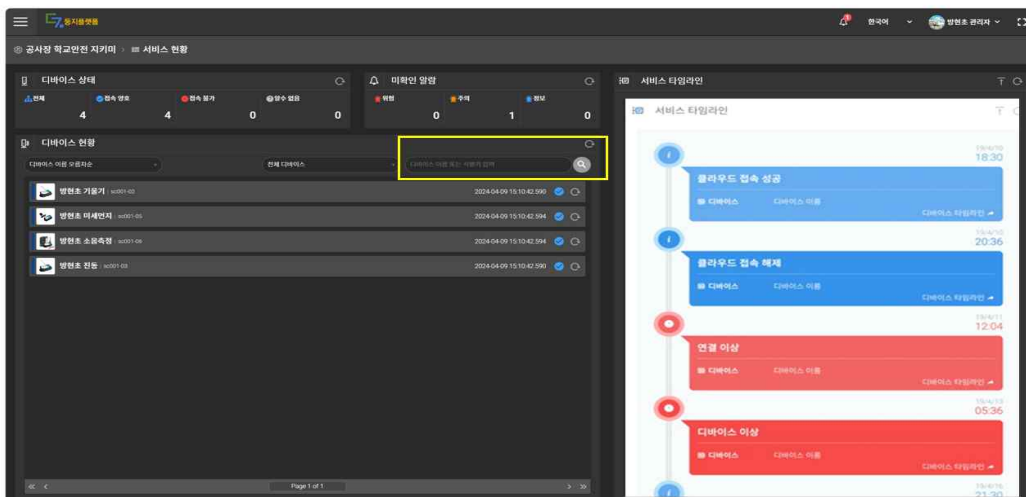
동지플랫폼

한국어 방현초 관리자

공사장 학교안전 지키미 > 서비스 현황

디바이스 상태

전체 4
접속 양호 4
접속 불가 0
알수 없음 0

미확인 알람

위험 0
주의 1
정보 0

서비스 타임라인

디바이스 현황

디바이스 이름 오름차순
전체 디바이스
디바이스 이름 또는 아이디 입력

방현초 기울기 : sc001-02 2024-04-09 15:10:42.590
방현초 미세먼지 : sc001-05 2024-04-09 15:10:42.594
방현초 소음측정 : sc001-04 2024-04-09 15:10:42.594
방현초 진동 : sc001-03 2024-04-09 15:10:42.590

Page 1 of 1

서비스 타임라인

19/4/10
18:30
클라우드 접속 성공
디바이스 디바이스 이름
디바이스 타임라인

19/4/10
20:36
클라우드 접속 해제
디바이스 디바이스 이름
디바이스 타임라인

19/4/11
12:04
연결 이상
디바이스 디바이스 이름
디바이스 타임라인

19/4/13
05:36
디바이스 이상
디바이스 디바이스 이름
디바이스 타임라인

19/4/16
21:30